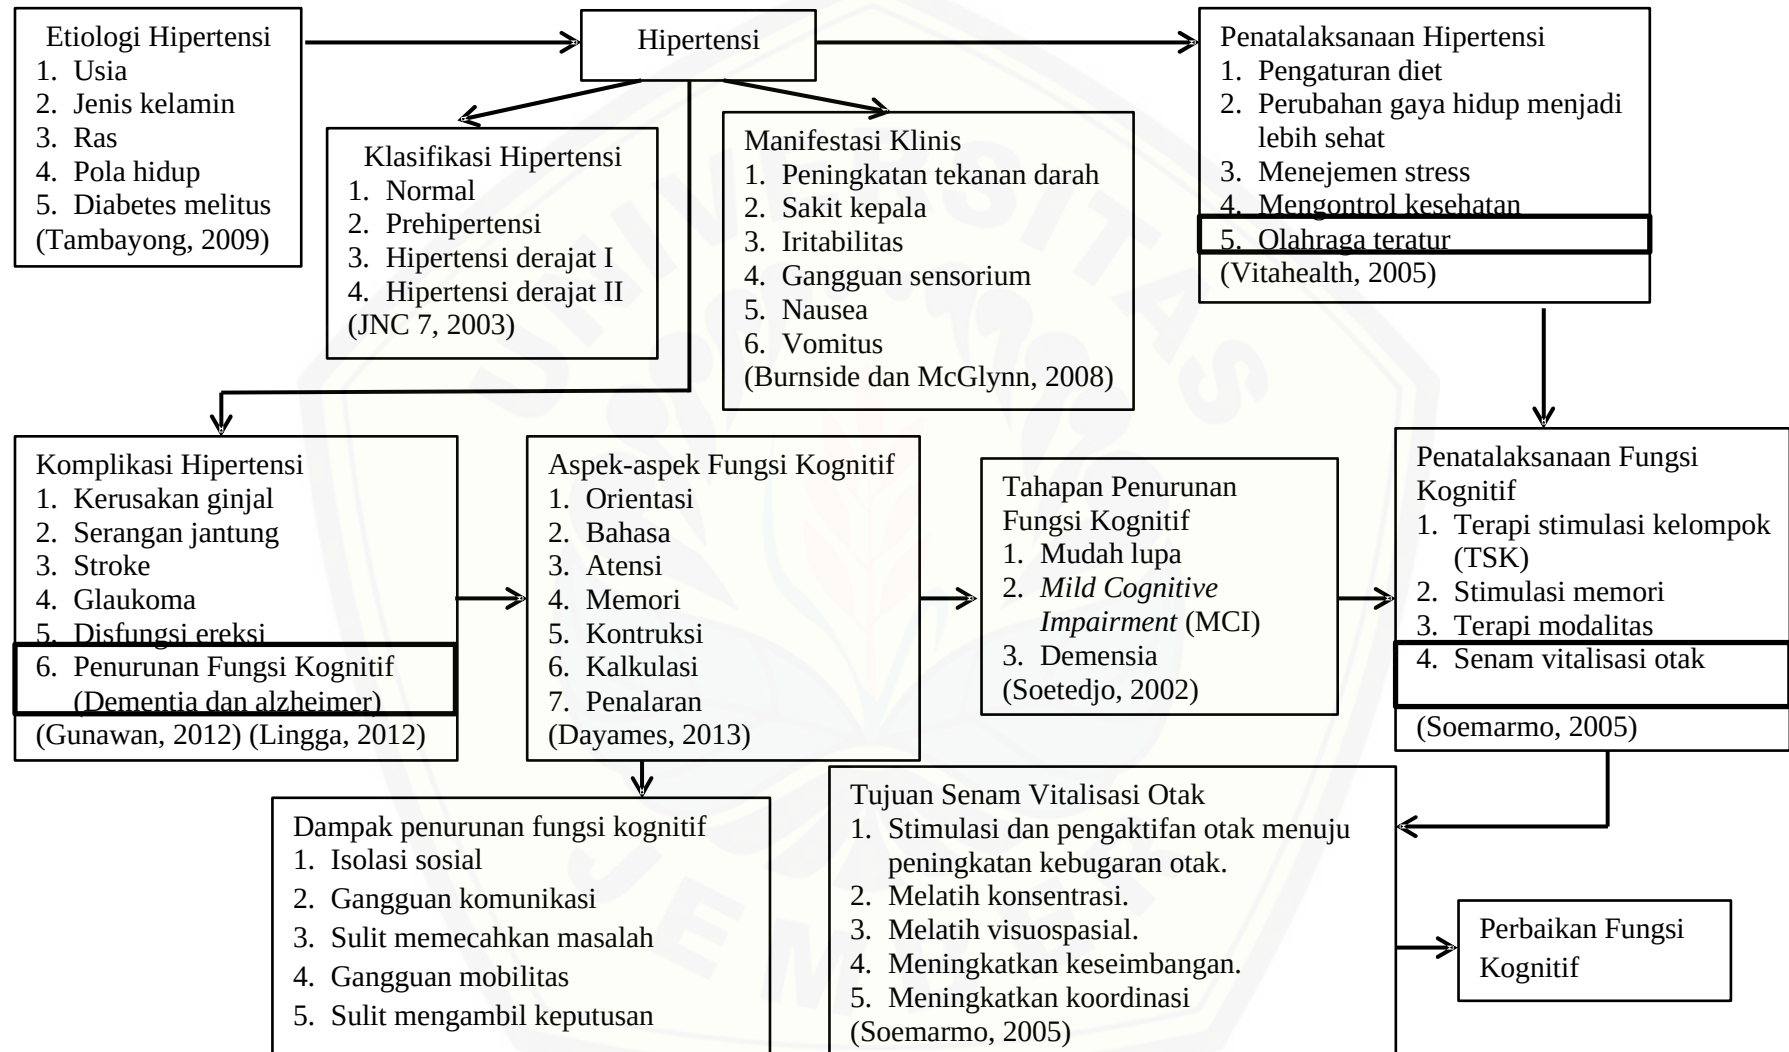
Etiologi Hipertensi
1. Usia
2. Jenis kelamin
3. Ras
4. Pola hidup
5. Diabetes melitus
(Tambayong, 2009)

Hipertensi

Penatalaksanaan Hipertensi
1. Pengaturan diet
2. Perubahan gaya hidup menjadi lebih sehat
3. Menejemen stress
4. Mengontrol kesehatan
5. Olahraga teratur
(Vitahealth, 2005)

Klasifikasi Hipertensi
1. Normal
2. Prehipertensi
3. Hipertensi derajat I
4. Hipertensi derajat II
(JNC 7, 2003)

Manifestasi Klinis
1. Peningkatan tekanan darah
2. Sakit kepala
3. Iritabilitas
4. Gangguan sensorium
5. Nausea
6. Vomitus
(Burnside dan McGlynn, 2008)

Komplikasi Hipertensi
1. Kerusakan ginjal
2. Serangan jantung
3. Stroke
4. Glaukoma
5. Disfungsi ereksi
6. Penurunan Fungsi Kognitif (Dementia dan alzheimer)
(Gunawan, 2012) (Lingga, 2012)

Aspek-aspek Fungsi Kognitif
1. Orientasi
2. Bahasa
3. Atensi
4. Memori
5. Kontruksi
6. Kalkulasi
7. Penalaran
(Dayames, 2013)

Tahapan Penurunan Fungsi Kognitif
1. Mudah lupa
2. *Mild Cognitive Impairment* (MCI)
3. Demensia
(Soetedjo, 2002)

Penatalaksanaan Fungsi Kognitif
1. Terapi stimulasi kelompok (TSK)
2. Stimulasi memori
3. Terapi modalitas
4. Senam vitalisasi otak
(Soemarmo, 2005)

Dampak penurunan fungsi kognitif
1. Isolasi sosial
2. Gangguan komunikasi
3. Sulit memecahkan masalah
4. Gangguan mobilitas
5. Sulit mengambil keputusan

Tujuan Senam Vitalisasi Otak
1. Stimulasi dan pengaktifan otak menuju peningkatan kebugaran otak.
2. Melatih konsentrasi.
3. Melatih visuospasial.
4. Meningkatkan keseimbangan.
5. Meningkatkan koordinasi
(Soemarmo, 2005)

Perbaikan Fungsi Kognitif